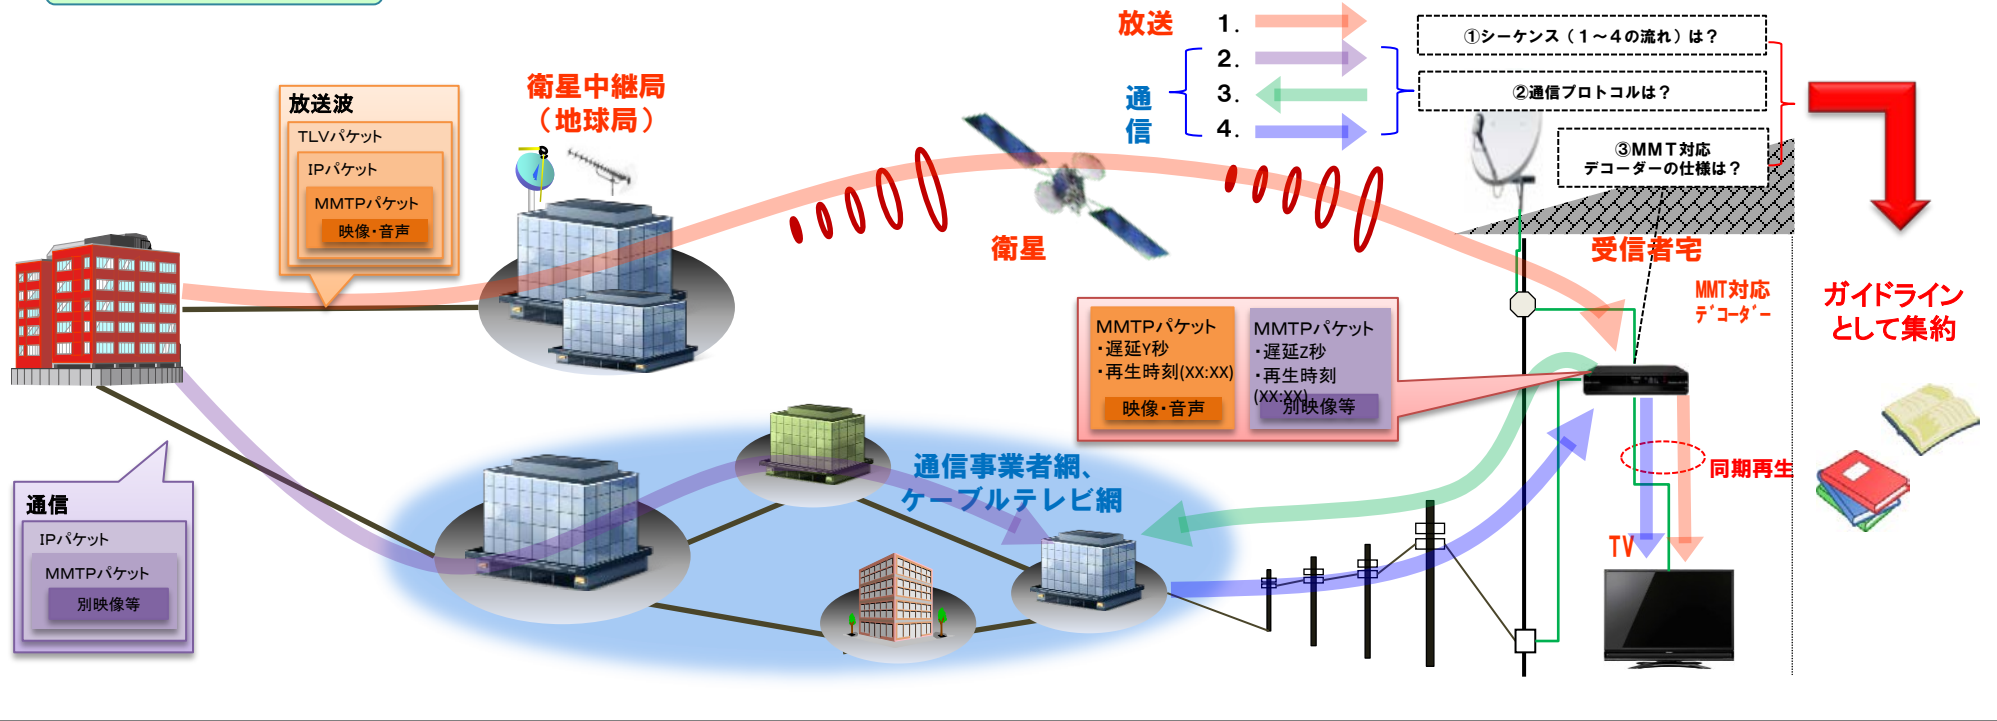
放送
通信
1.
2.
3.
4.
①シーケンス（1～4の流れ）は？
②通信プロトコルは？
③MMT対応 デコーダーの仕様は？

放送波
TLVパケット
IPパケット
MMTPパケット
映像・音声

衛星中継局（地球局）

衛星

受信者宅

MMT対応 デコーダー

ガイドラインとして集約

MMTPパケット
・遅延Y秒
・再生時刻(XX:XX)
映像・音声

MMTPパケット
・遅延Z秒
・再生時刻(XX:XX)
別映像等

同期再生

TV

通信事業者網、ケーブルテレビ網

通信
IPパケット
MMTPパケット
別映像等